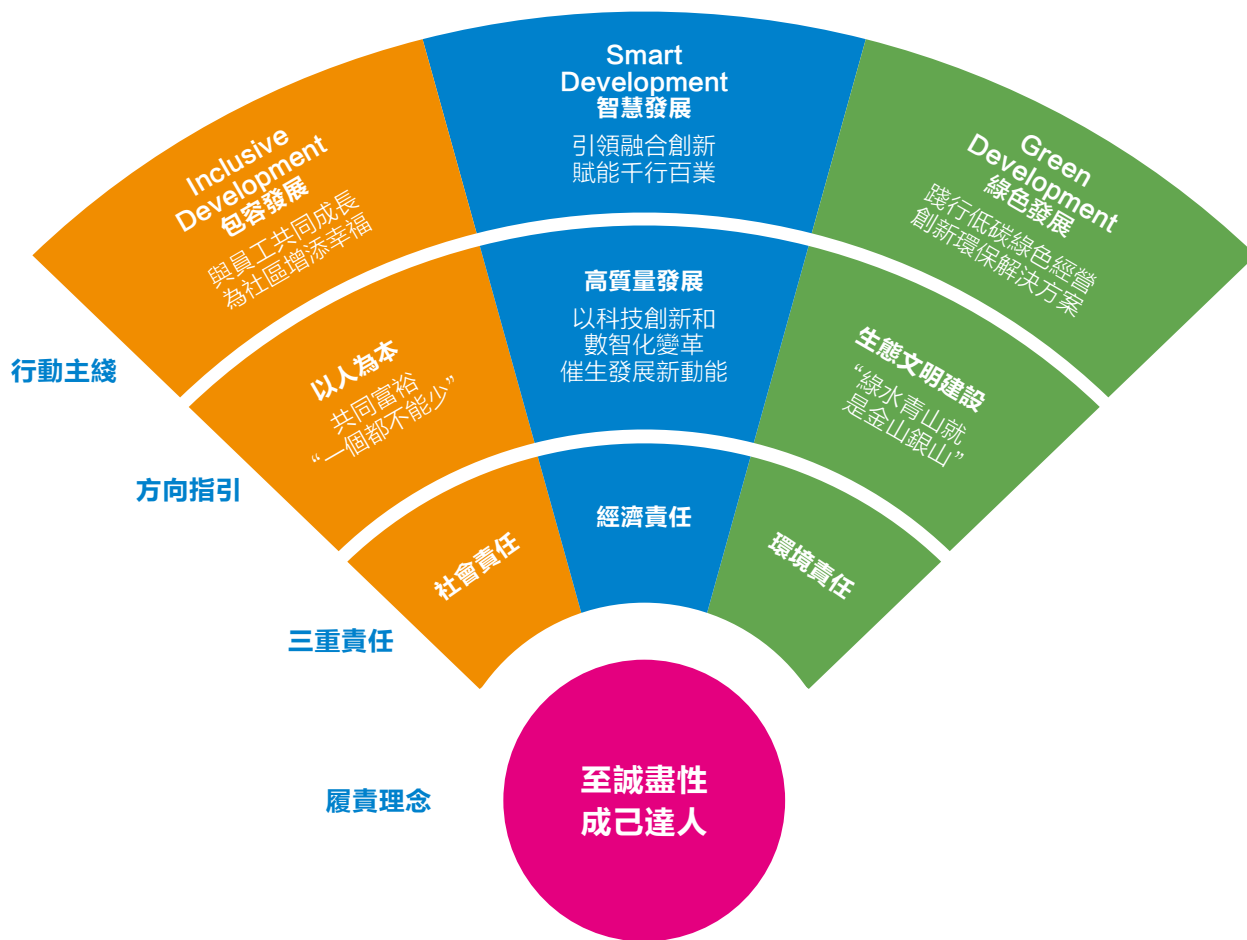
Inclusive Development
包容發展
與員工共同成長
為社區增添幸福

Smart Development
智慧發展
引領融合創新
賦能千行百業

Green Development
綠色發展
踐行低碳綠色經營
創新環保解決方案

行動主綫

以人為本
共同富裕
“一個都不能少”

高質量發展
以科技創新和
數智化變革
催生發展新動能

生態文明建設
“綠水青山就
是金山銀山”

方向指引

社會責任

經濟責任

環境責任

三重責任

履責理念

至誠盡性
成己達人